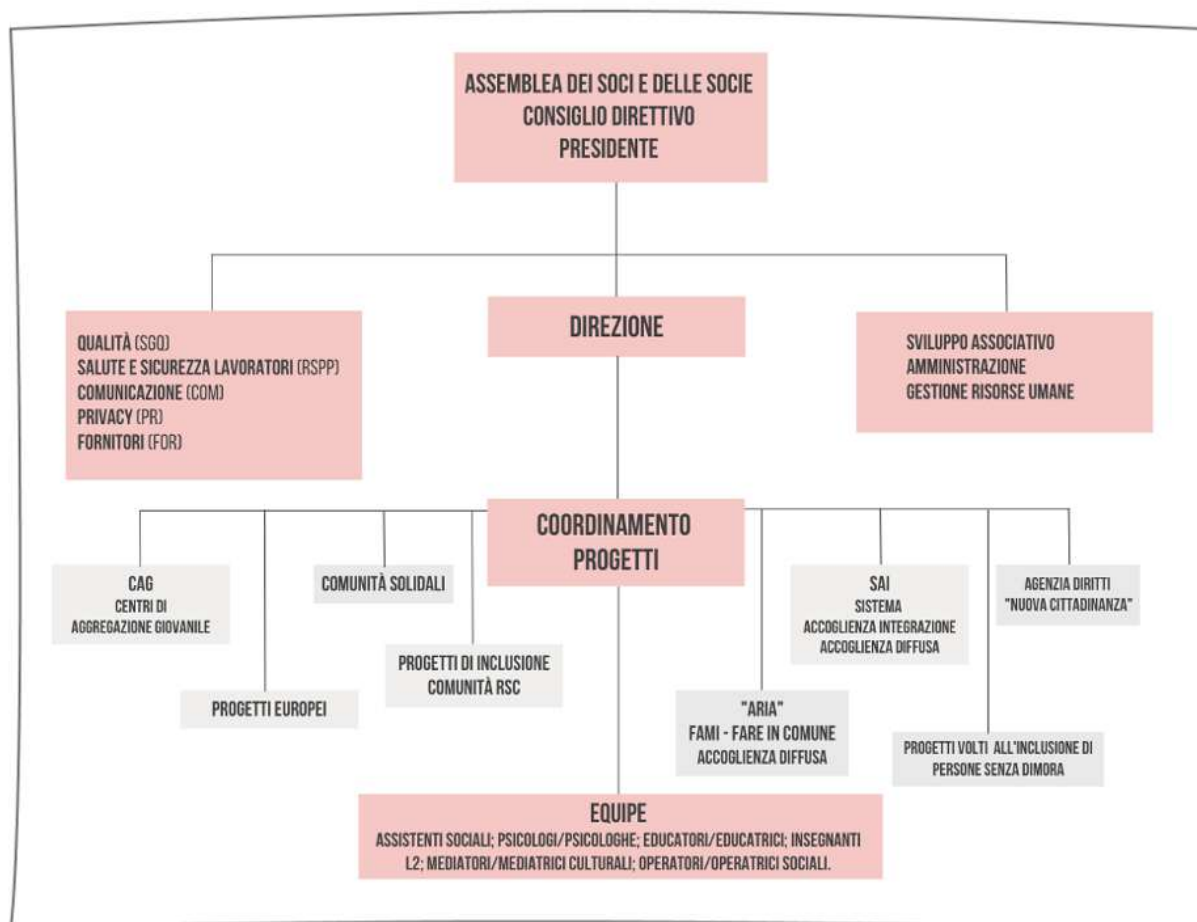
ASSEMBLEA DEI SOCI E DELLE SOCIE
CONSIGLIO DIRETTIVO
PRESIDENTE

QUALITÀ (SGQ)
SALUTE E SICUREZZA LAVORATORI (RSPP)
COMUNICAZIONE (COM)
PRIVACY (PR)
FORNITORI (FOR)

DIREZIONE

SVILUPPO ASSOCIATIVO
AMMINISTRAZIONE
GESTIONE RISORSE UMANE

COORDINAMENTO PROGETTI

CAG
CENTRI DI AGGREGAZIONE GIOVANILE

PROGETTI EUROPEI

COMUNITÀ SOLIDALI

PROGETTI DI INCLUSIONE COMUNITÀ RSC

"ARIA"
FAMI - FARE IN COMUNE
ACCOGLIENZA DIFFUSA

SAI
SISTEMA
ACCOGLIENZA INTEGRAZIONE
ACCOGLIENZA DIFFUSA

PROGETTI VOLTI ALL'INCLUSIONE DI PERSONE SENZA DIMORA

AGENZIA DIRITTI
"NUOVA CITTADINANZA"

EQUIPE
ASSISTENTI SOCIALI; PSICOLOGI/PSICOLOGHE; EDUCATORI/EDUCATRICI; INSEGNANTI L2; MEDIATORI/MEDIATRICI CULTURALI; OPERATORI/OPERATRICI SOCIALI.